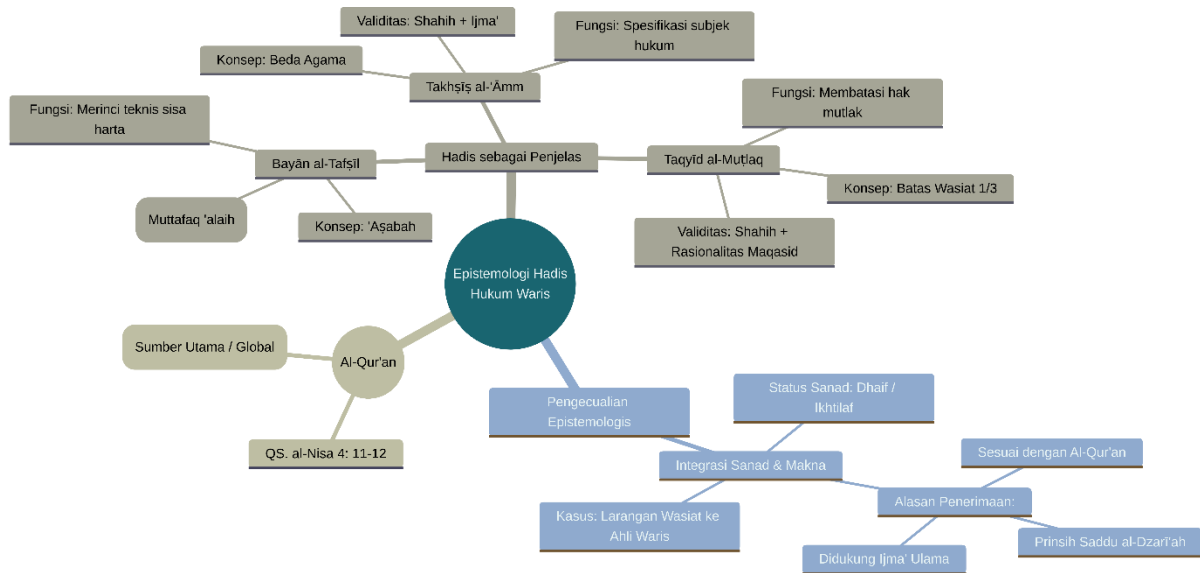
Epistemologi Hadis Hukum Waris

Hadis sebagai Penjelas

Takhṣīṣ al-'Āmm

Validitas: Shahih + Ijma'

Konsep: Beda Agama

Fungsi: Spesifikasi subjek hukum

Bayān al-Tafṣīl

Fungsi: Merinci teknis sisa harta

Muttafaq 'alaih

Konsep: 'Aṣabah

Taqyīd al-Muṭlaq

Fungsi: Membatasi hak mutlak

Konsep: Batas Wasiat 1/3

Validitas: Shahih + Rasionalitas Maqasid

Al-Qur'an

Sumber Utama / Global

QS. al-Nisa 4: 11-12

Pengecualian Epistemologis

Integrasi Sanad & Makna

Status Sanad: Dhaif / Ikhtilaf

Kasus: Larangan Wasiat ke Ahli Waris

Alasan Penerimaan:

Sesuai dengan Al-Qur'an

Prinsih Saddu al-Dzari'ah

Didukung Ijma' Ulama